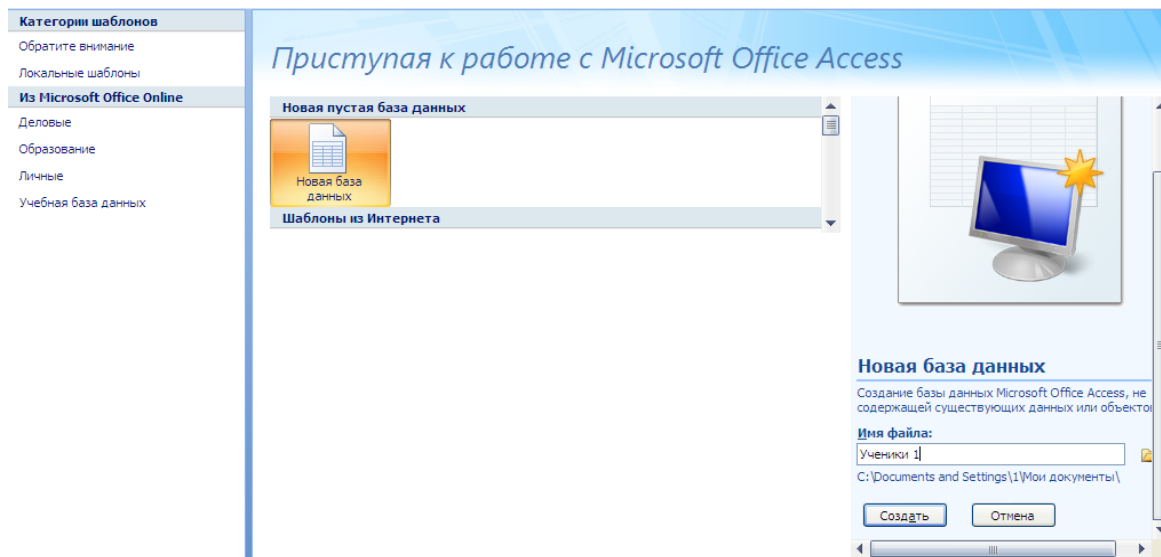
Категории шаблонов
Обратите внимание
Локальные шаблоны
Из Microsoft Office Online
Деловые
Образование
Личные
Учебная база данных

Приступая к работе с Microsoft Office Access

Новая пустая база данных
Новая база данных
Шаблоны из Интернета

Новая база данных
Создание базы данных Microsoft Office Access, не содержащей существующих данных или объектов
Имя файла:
Ученики 1
C:\Documents and Settings\1\Мои документы\
Создать
Отмена